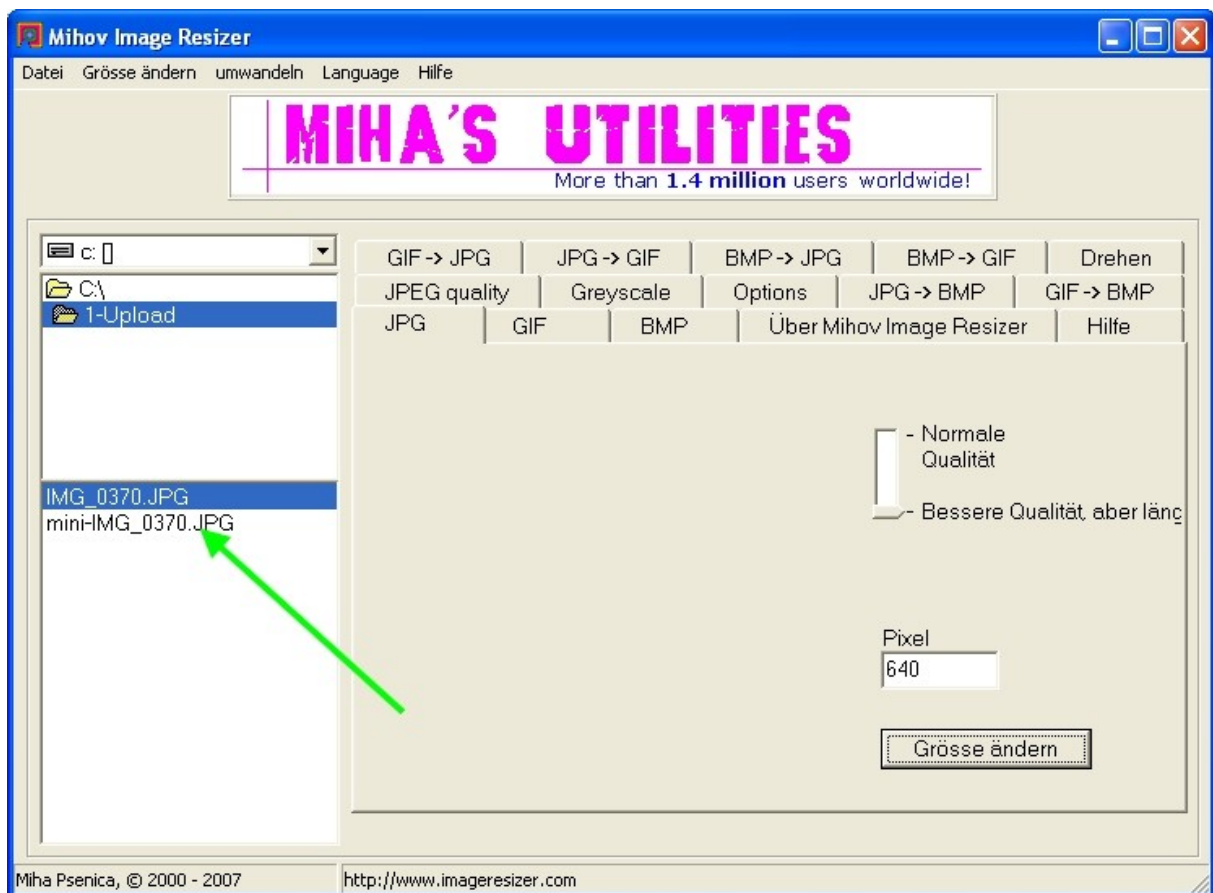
Mihov Image Resizer

Datei Grösse ändern umwandeln Language Hilfe

MIHA'S UTILITIES
More than 1.4 million users worldwide!

c: []

C:\
1-Upload

IMG_0370.JPG
mini-IMG_0370.JPG

GIF -> JPG | JPG -> GIF | BMP -> JPG | BMP -> GIF | Drehen
JPEG quality | Greyscale | Options | JPG -> BMP | GIF -> BMP
JPG | GIF | BMP | Über Mihov Image Resizer | Hilfe

- Normale Qualität
- Bessere Qualität, aber läng

Pixel
640

Grösse ändern

Miha Psenica, © 2000 - 2007
http://www.imageresizer.com